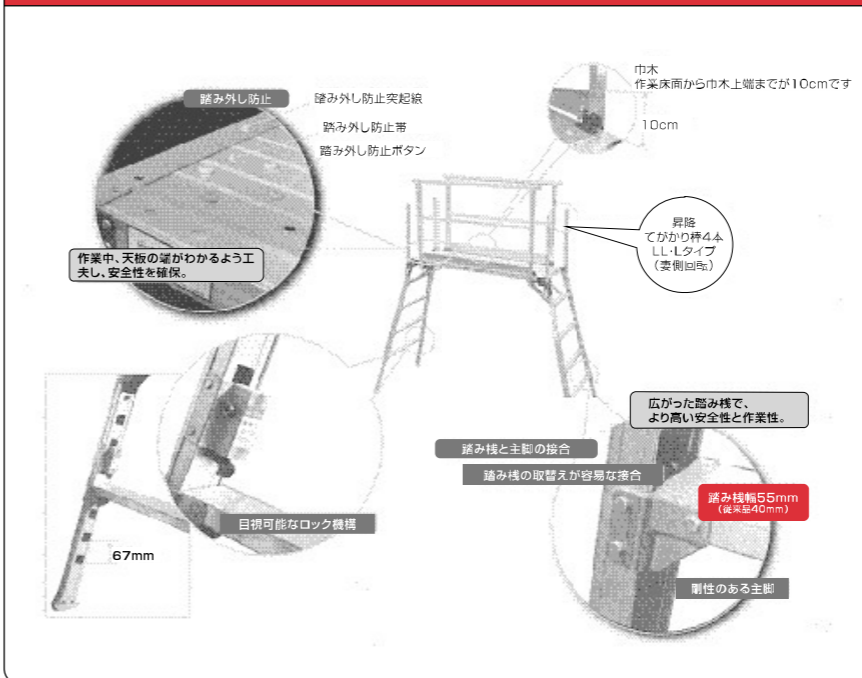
踏み外し防止

踏み外し防止突起線

踏み外し防止帯

踏み外し防止ボタン

作業中、天板の端がわかるよう工夫し、安全性を確保。

巾木
作業床面から巾木上端までが10cmです

10cm

昇降
てがかり棒4本
LL・Lタイプ
（裏側回転）

広がった踏み桟で、
より高い安全性と作業性。

踏み桟と主脚の接合

踏み桟の取替えが容易な接合

踏み桟幅55mm
（従来品40mm）

目視可能なロック機構

67mm

剛性のある主脚